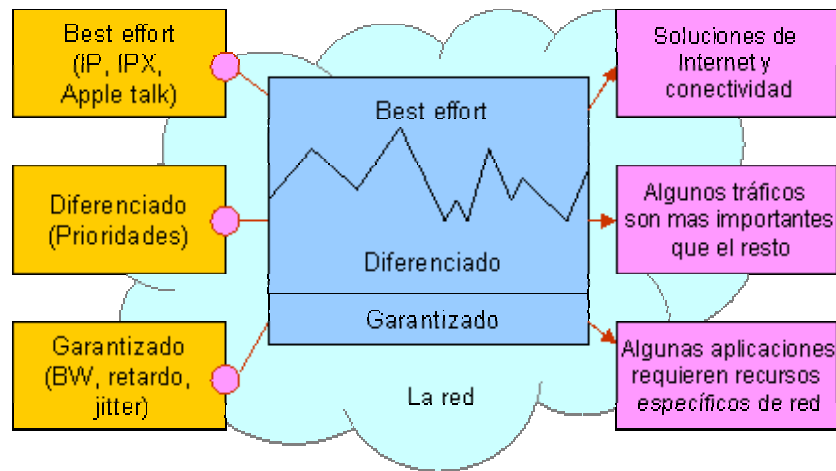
Best effort (IP, IPX, Apple talk)

Diferenciado (Prioridades)

Garantizado (BW, retardo, jitter)

Best effort

Diferenciado

Garantizado

La red

Soluciones de Internet y conectividad

Algunos tráficos son mas importantes que el resto

Algunas aplicaciones requieren recursos específicos de red